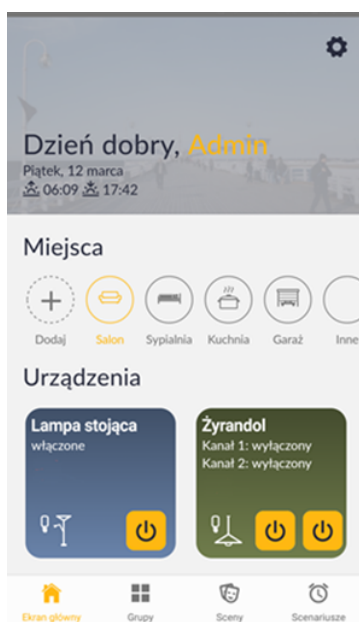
Dzień dobry, Admin
Piątek, 12 marca
06:09 17:42

Miejsca

Dodaj
Salon
Sypialnia
Kuchnia
Garaż
Inne

Urządzenia

Lampa stojąca
włączone

Żyrandol
Kanał 1: wyłączony
Kanał 2: wyłączony

Ekran główny
Grupy
Sceny
Scenariusze